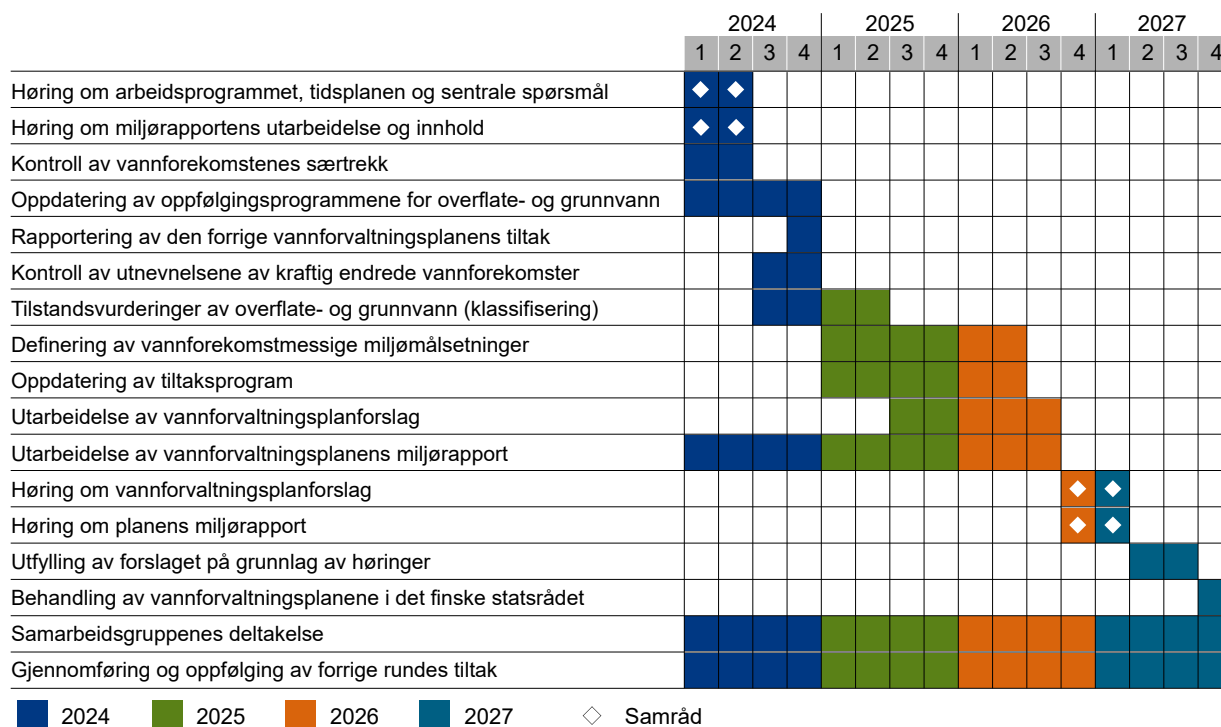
| | 2024 | | | | 2025 | | | | 2026 | | | | 2027 | | | |
|---|---|---|---|---|---|---|---|---|---|---|---|---|---|---|---|---|
| | 1 | 2 | 3 | 4 | 1 | 2 | 3 | 4 | 1 | 2 | 3 | 4 | 1 | 2 | 3 | 4 |
| Høring om arbeidsprogrammet, tidsplanen og sentrale spørsmål | ◆ | ◆ | | | | | | | | | | | | | | |
| Høring om miljørapportens utarbeidelse og innhold | ◆ | ◆ | | | | | | | | | | | | | | |
| Kontroll av vannforekomstenes særtrekk | | | | | | | | | | | | | | | | |
| Oppdatering av oppfølgingsprogrammene for overflate- og grunnvann | | | | | | | | | | | | | | | | |
| Rapportering av den forrige vannforvaltningsplanens tiltak | | | | | | | | | | | | | | | | |
| Kontroll av utnevnelsene av kraftig endrede vannforekomster | | | | | | | | | | | | | | | | |
| Tilstandsvurderinger av overflate- og grunnvann (klassifisering) | | | | | | | | | | | | | | | | |
| Definering av vannforekomstmessige miljømålsetninger | | | | | | | | | | | | | | | | |
| Oppdatering av tiltaksprogram | | | | | | | | | | | | | | | | |
| Utarbeidelse av vannforvaltningsplanforslag | | | | | | | | | | | | | | | | |
| Utarbeidelse av vannforvaltningsplanens miljørapport | | | | | | | | | | | | | | | | |
| Høring om vannforvaltningsplanforslag | | | | | | | | | | | | ◆ | ◆ | | | |
| Høring om planens miljørapport | | | | | | | | | | | | ◆ | ◆ | | | |
| Utfylling av forslaget på grunnlag av høringer | | | | | | | | | | | | | | | | |
| Behandling av vannforvaltningsplanene i det finske statsrådet | | | | | | | | | | | | | | | | |
| Samarbeidsgruppenes deltakelse | | | | | | | | | | | | | | | | |
| Gjennomføring og oppfølging av forrige rundes tiltak | | | | | | | | | | | | | | | | |

2024 2025 2026 2027 ◇ Samråd